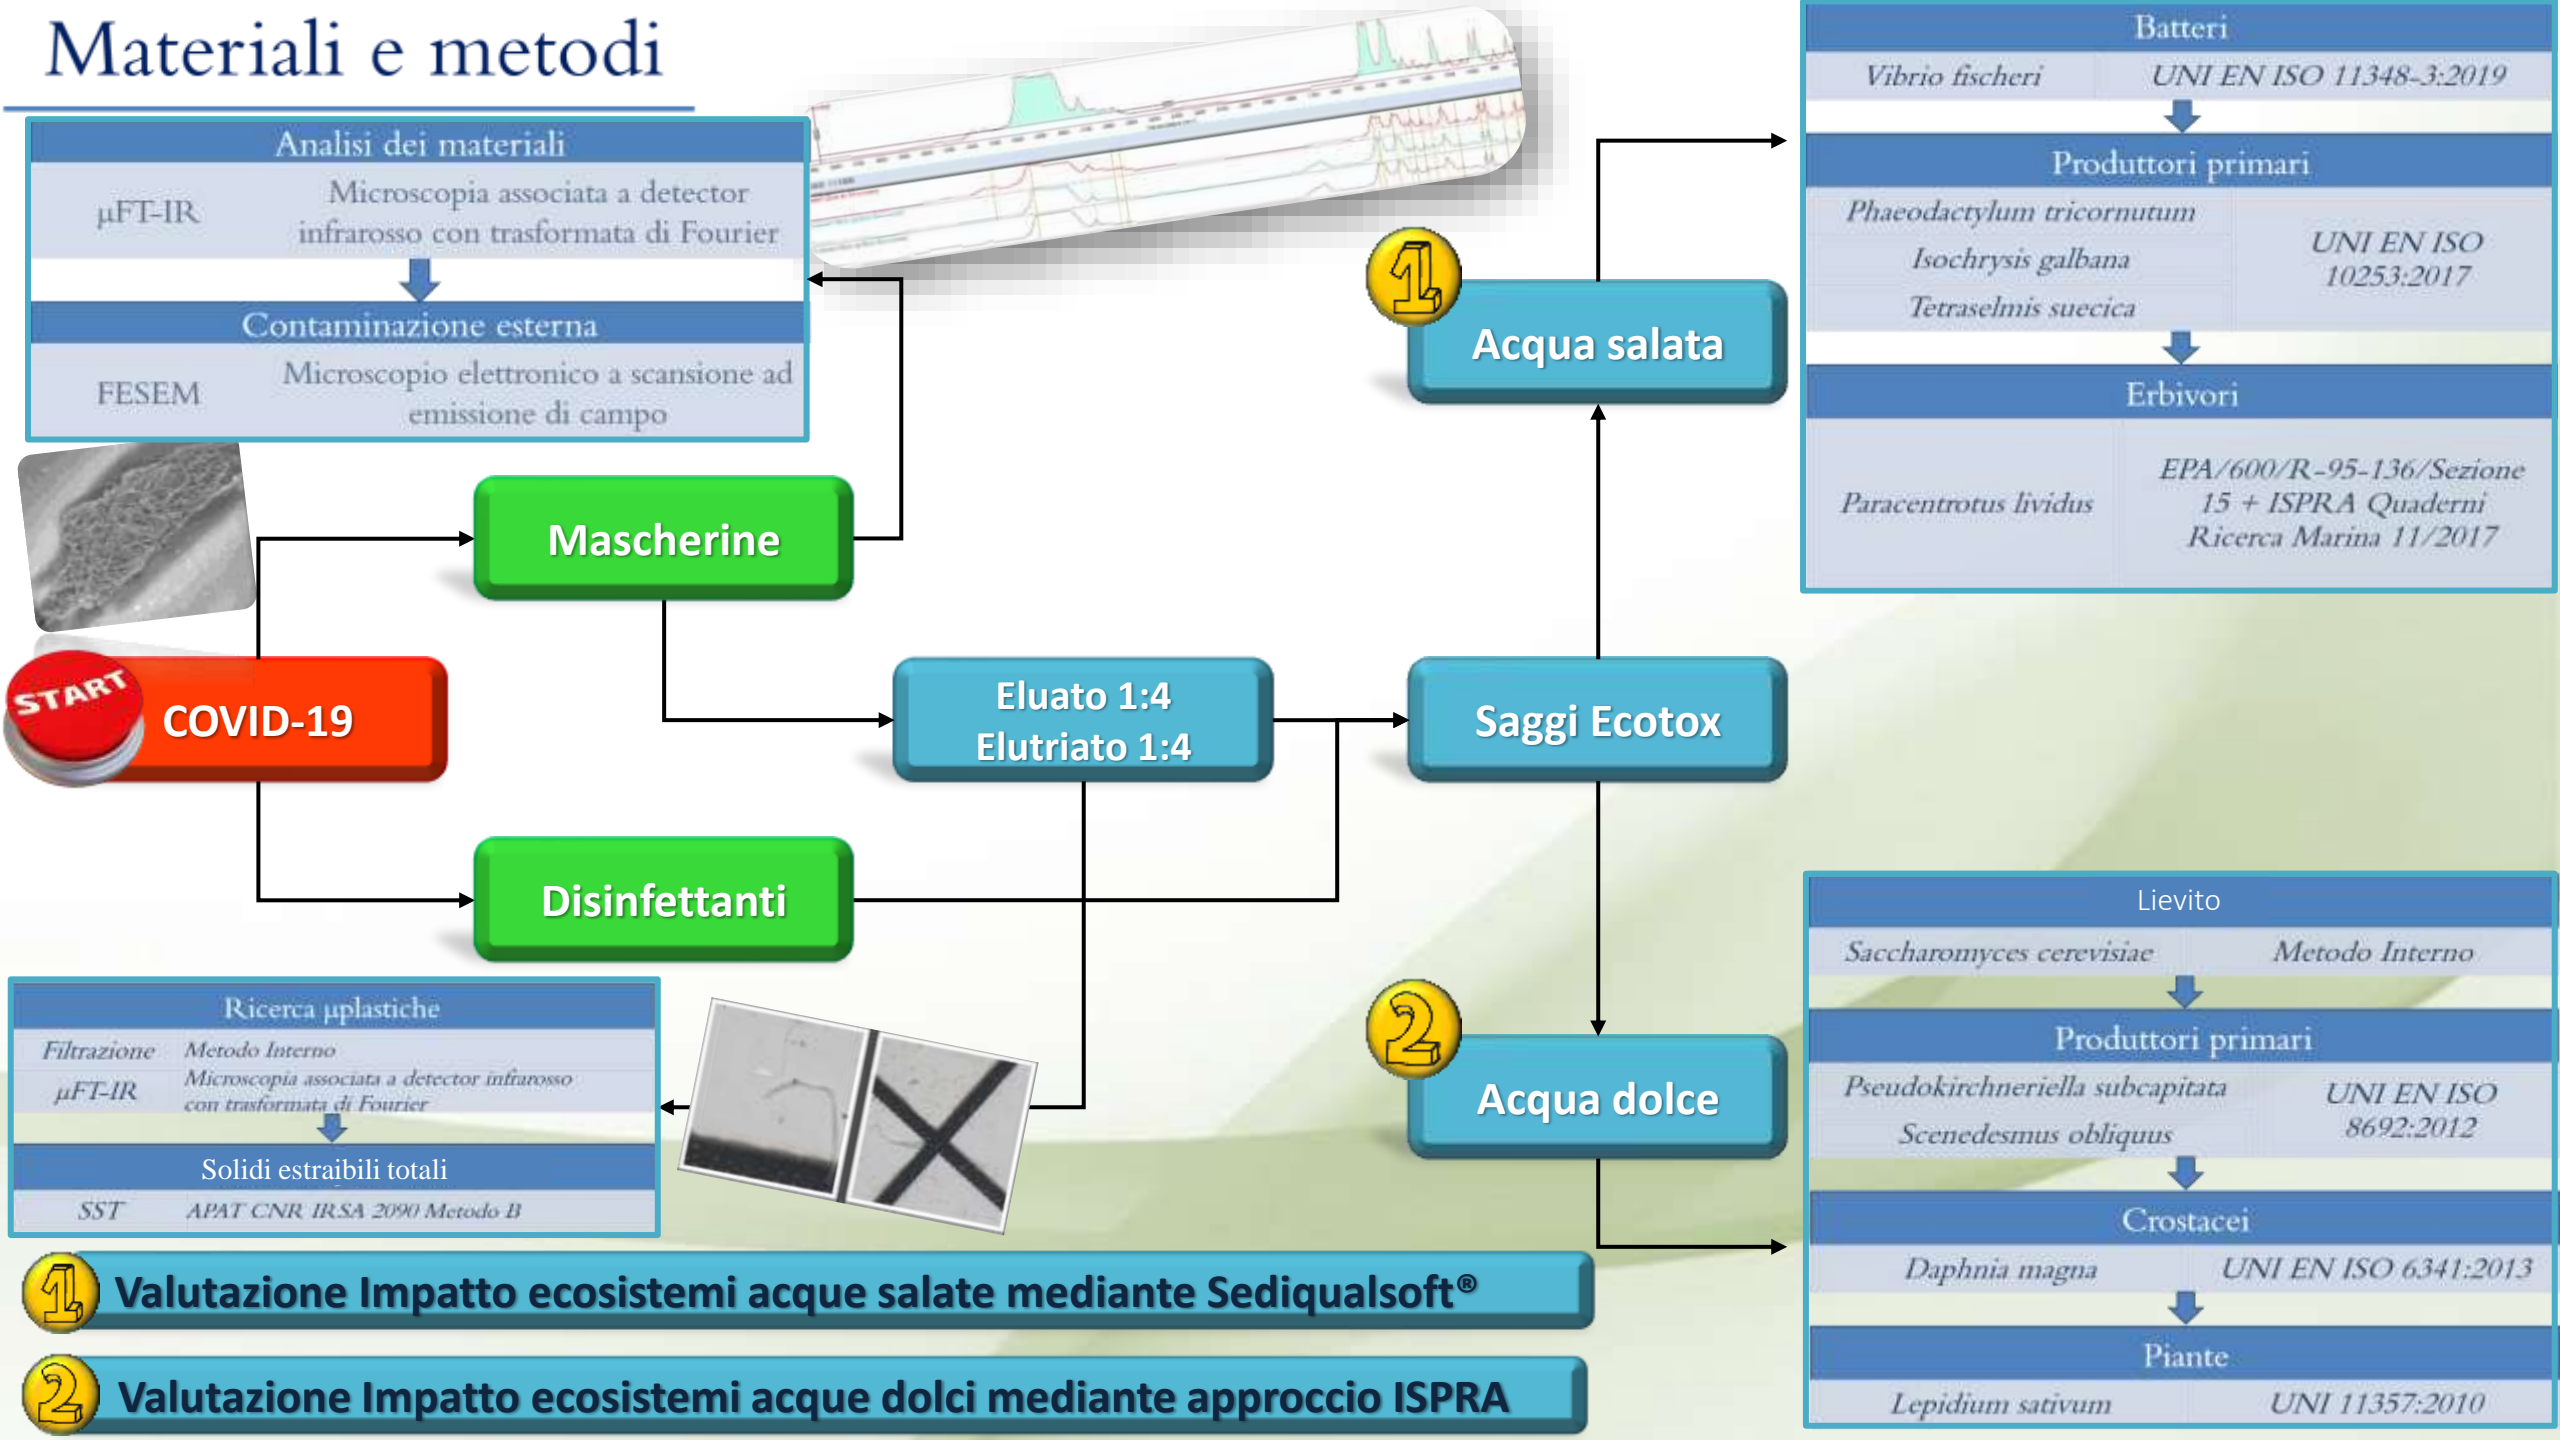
Materiali e metodi

| Analisi dei materiali | |
|---|---|
| µFT-IR | Microscopia associata a detector infrarosso con trasformata di Fourier |

| Contaminazione esterna | |
|---|---|
| FESEM | Microscopio elettronico a scansione ad emissione di campo |

| Batteri | |
|---|---|
| *Vibrio fischeri* | *UNI EN ISO 11348-3:2019* |

| Produttori primari | |
|---|---|
| *Phaeodactylum tricornutum* | *UNI EN ISO 10253:2017* |
| *Isochrysis galbana* | |
| *Tetraselmis suecica* | |

| Erbivori | |
|---|---|
| *Paracentrotus lividus* | *EPA/600/R-95-136/Sezione 15 + ISPRA Quaderni Ricerca Marina 11/2017* |

1 Acqua salata

Mascherine

START COVID-19

Eluato 1:4
Elutriato 1:4

Saggi Ecotox

Disinfettanti

2 Acqua dolce

| Lievito | |
|---|---|
| *Saccharomyces cerevisiae* | *Metodo Interno* |

| Produttori primari | |
|---|---|
| *Pseudokirchneriella subcapitata* | *UNI EN ISO 8692:2012* |
| *Scenedesmus obliquus* | |

| Crostacei | |
|---|---|
| *Daphnia magna* | *UNI EN ISO 6341:2013* |

| Piante | |
|---|---|
| *Lepidium sativum* | *UNI 11357:2010* |

| Ricerca µplastiche | |
|---|---|
| *Filtrazione* | *Metodo Interno* |
| *µFT-IR* | *Microscopia associata a detector infrarosso con trasformata di Fourier* |

| Solidi estraibili totali | |
|---|---|
| *SST* | *APAT CNR IRSA 2090 Metodo B* |

1 Valutazione Impatto ecosistemi acque salate mediante Sediqualsoft®

2 Valutazione Impatto ecosistemi acque dolci mediante approccio ISPRA